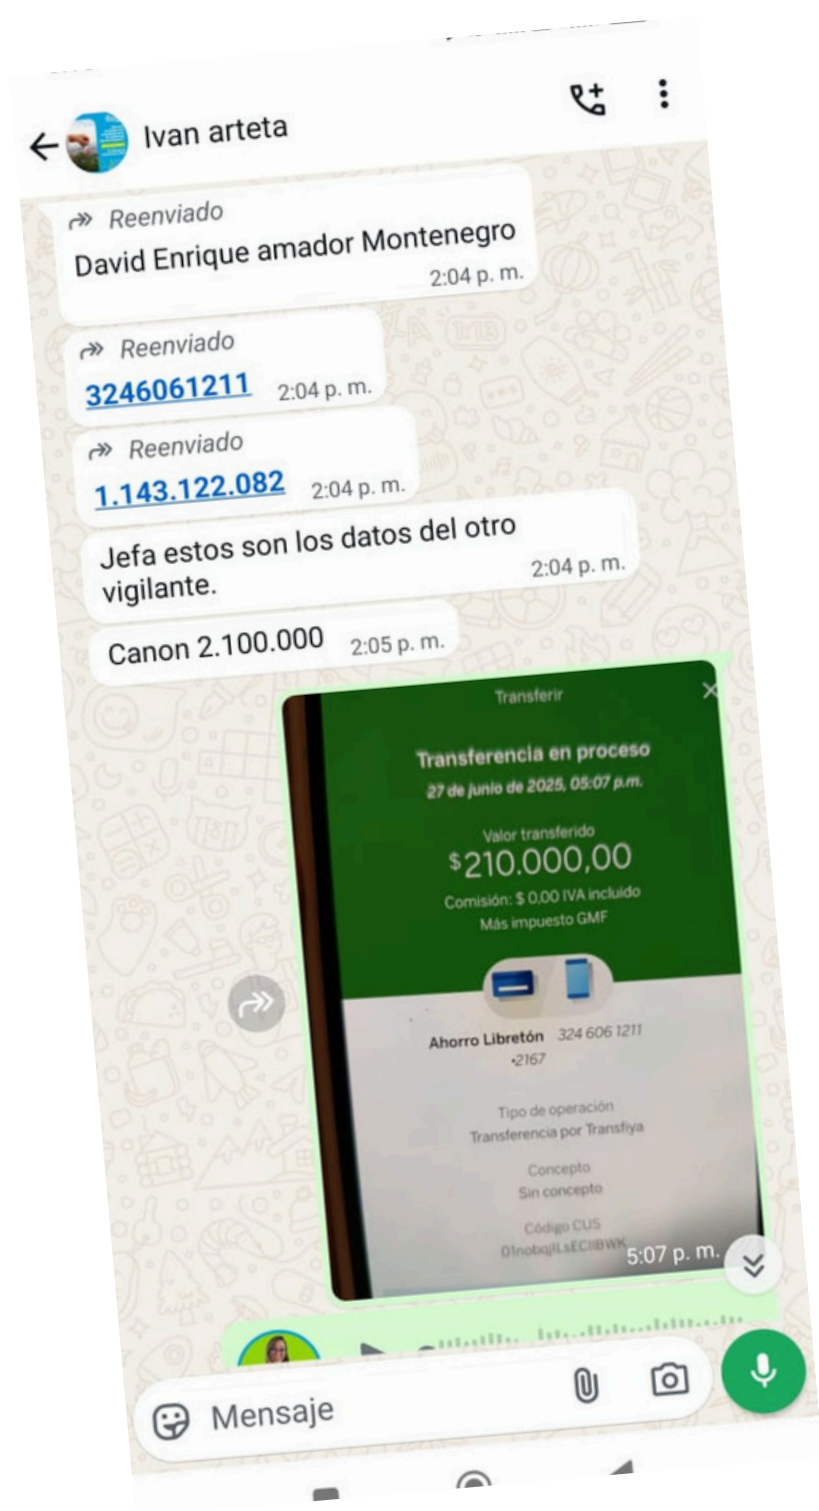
Ivan arteta

Reenviado
David Enrique amador Montenegro 2:04 p. m.

Reenviado
3246061211 2:04 p. m.

Reenviado
1.143.122.082 2:04 p. m.

Jefa estos son los datos del otro vigilante. 2:04 p. m.

Canon 2.100.000 2:05 p. m.

Transferir

Transferencia en proceso
27 de junio de 2025, 05:07 p.m.

Valor transferido
$210.000,00
Comisión: $ 0,00 IVA incluido
Más impuesto GMF

Ahorro Libretón •2167
324 606 1211

Tipo de operación
Transferencia por Transfiya

Concepto
Sin concepto

Código CUS
01nobqjILsECIBWK

5:07 p. m.

Mensaje